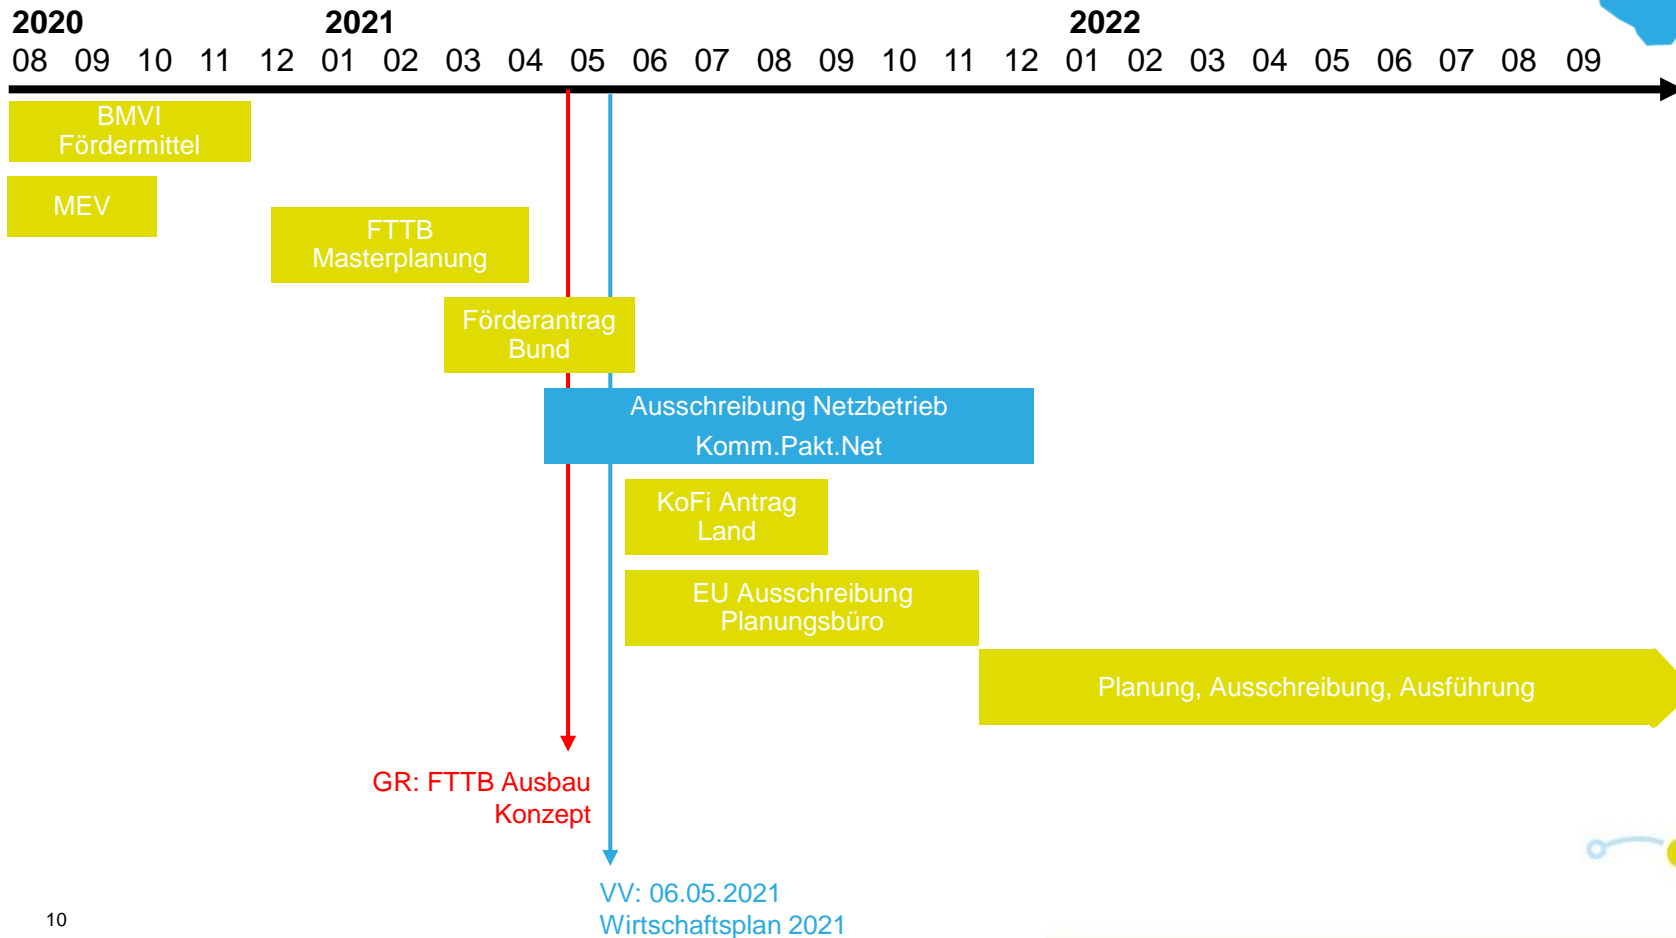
2020 2021 2022

08 09 10 11 12 01 02 03 04 05 06 07 08 09 10 11 12 01 02 03 04 05 06 07 08 09

BMVI Fördermittel

MEV

FTTB Masterplanung

Förderantrag Bund

Ausschreibung Netzbetrieb
Komm.Pakt.Net

KoFi Antrag Land

EU Ausschreibung Planungsbüro

Planung, Ausschreibung, Ausführung

GR: FTTB Ausbau Konzept

VV: 06.05.2021
Wirtschaftsplan 2021

10